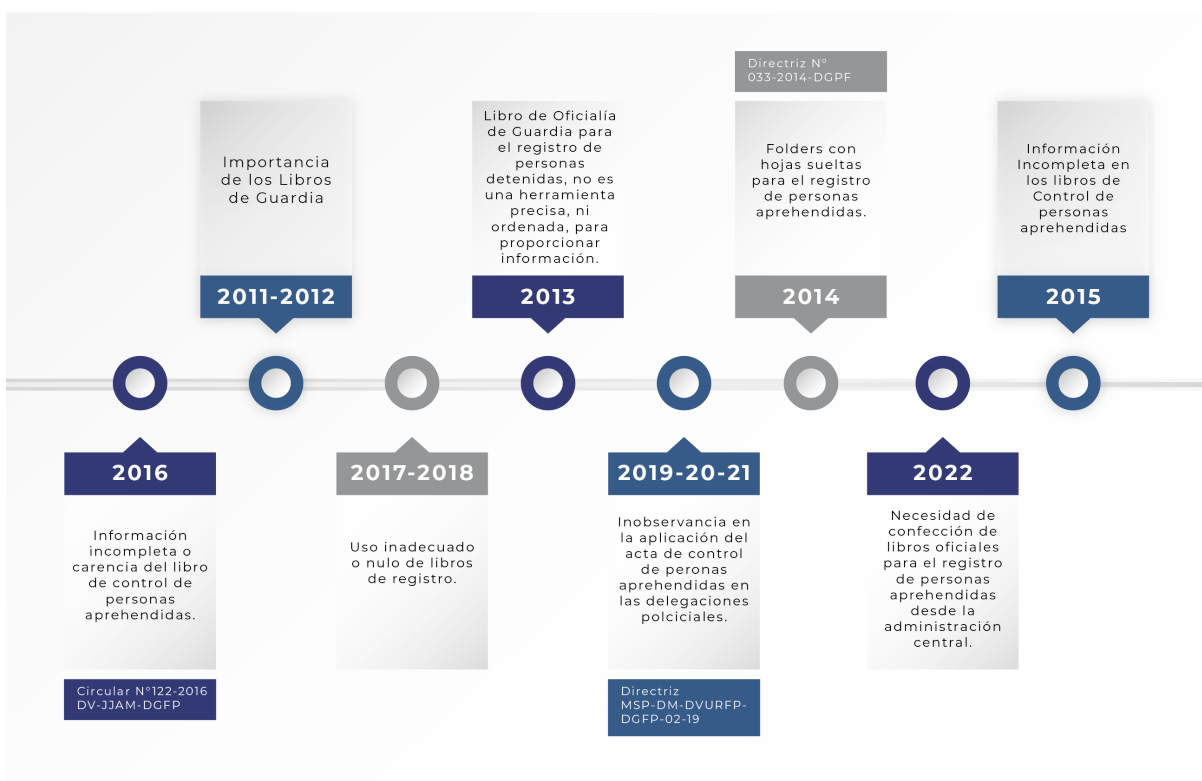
Importancia de los Libros de Guardia

2011-2012

Libro de Oficialía de Guardia para el registro de personas detenidas, no es una herramienta precisa, ni ordenada, para proporcionar información.

2013

Directriz N° 033-2014-DGPF

Folders con hojas sueltas para el registro de personas aprehendidas.

2014

Información Incompleta en los libros de Control de personas aprehendidas

2015

2016

Información incompleta o carencia del libro de control de personas aprehendidas.

Circular N°122-2016 DV-JJAM-DGFP

2017-2018

Uso inadecuado o nulo de libros de registro.

2019-20-21

Inobservancia en la aplicación del acta de control de peronas aprehendidas en las delegaciones polciciales.

Directriz MSP-DM-DVURFP-DGFP-02-19

2022

Necesidad de confección de libros oficiales para el registro de personas aprehendidas desde la administración central.